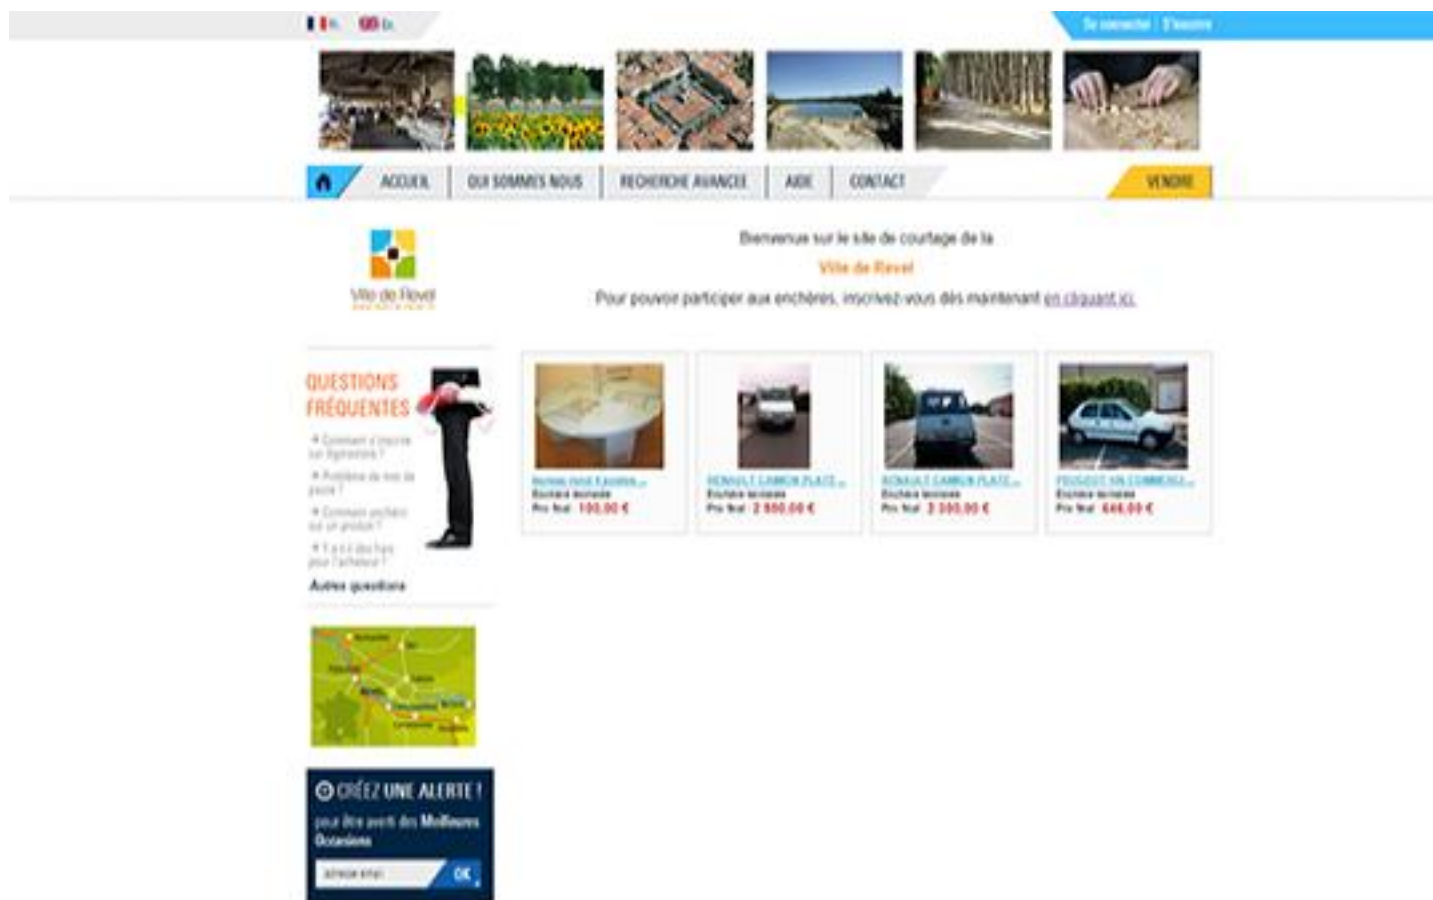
Fr. En.

Se connecter | S'inscrire

ACCUEIL | QUI SOMMES NOUS | RECHERCHE AVANCEE | AIDE | CONTACT

VENDRE

Ville de Revel

Bienvenue sur le site de courtage de la

Ville de Revel

Pour pouvoir participer aux enchères, inscrivez-vous dès maintenant en cliquant ici.

QUESTIONS FRÉQUENTES

Comment s'inscrire sur Agorastore ?

Problème de mot de passe ?

Comment acheter sur un produit ?

Y a-t-il des frais pour l'acheteur ?

Autres questions

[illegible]
Enchère terminée
Prix final : 100,00 €

RENAULT CAMION PLATE...
Enchère terminée
Prix final : 2 800,00 €

RENAULT CAMION PLATE...
Enchère terminée
Prix final : 2 300,00 €

PEUGEOT 106 COMMERCE...
Enchère terminée
Prix final : 646,00 €

CRÉEZ UNE ALERTE !

pour être averti des Meilleures Occasions

adresse email

OK